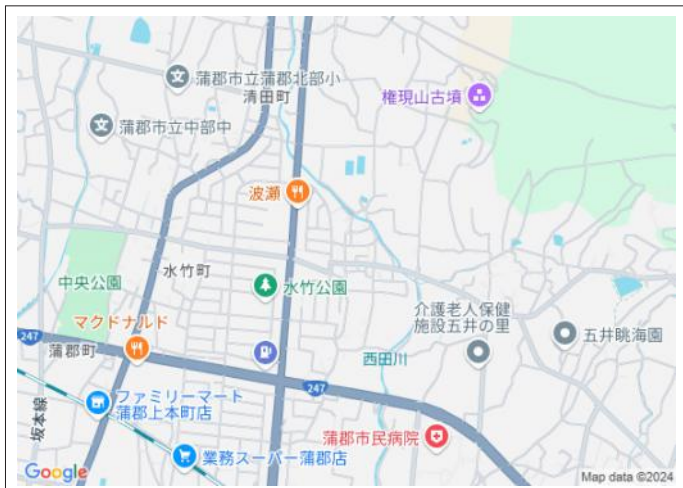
蒲郡市立蒲郡北部小
清田町
権現山古墳
蒲郡市立中部中
波瀬
水竹町
中央公園
水竹公園
介護老人保健施設五井の里
五井眺海園
247
マクドナルド
蒲郡町
西田川
247
ファミリーマート蒲郡上本町店
坂本線
蒲郡市民病院
業務スーパー蒲郡店
Google
Map data ©2024